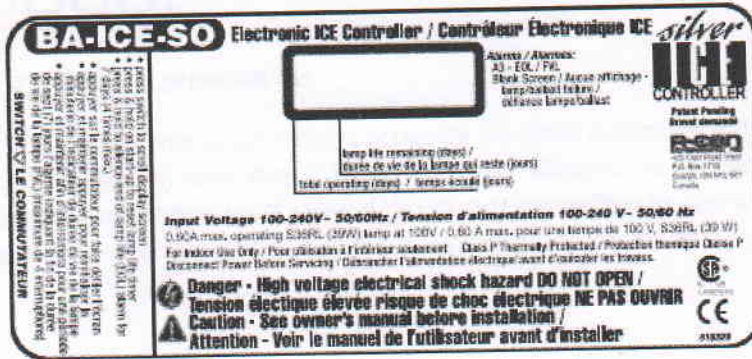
BA-ICE-SO Electronic ICE Controller / Contrôleur Électronique ICE

silver ICE CONTROLLER

Patent Pending
Brevet demandé

R-Can
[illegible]
P.O. Box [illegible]
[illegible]
Canada

Alarms / Alarmes:
A3 - EOL / FVL
Blank Screen / Aucun affichage - lamp/ballast failure / défaillance lampe/ballast

lamp life remaining (days) / durée de vie de la lampe qui reste (jours)

total operating (days) / temps écoulé (jours)

SWITCH / LE COMMUTATEUR

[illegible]

Input Voltage 100-240V~ 50/60Hz / Tension d'alimentation 100-240 V~ 50/60 Hz
0.60A max. operating S36RL (39W) lamp at 100V / 0.60 A max. pour une lampe de 100 V, S36RL (39 W)
For Indoor Use Only / Pour utilisation à l'intérieur seulement    Class P Thermally Protected / Protection thermique Classe P
Disconnect Power Before Servicing / Débrancher l'alimentation électrique avant d'effectuer les travaux.

Danger - High voltage electrical shock hazard DO NOT OPEN / Tension électique élevée risque de choc électrique NE PAS OUVRIR
Caution - See owner's manual before installation / Attention - Voir le manuel de l'utilisateur avant d'installer

CSA
CE
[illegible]